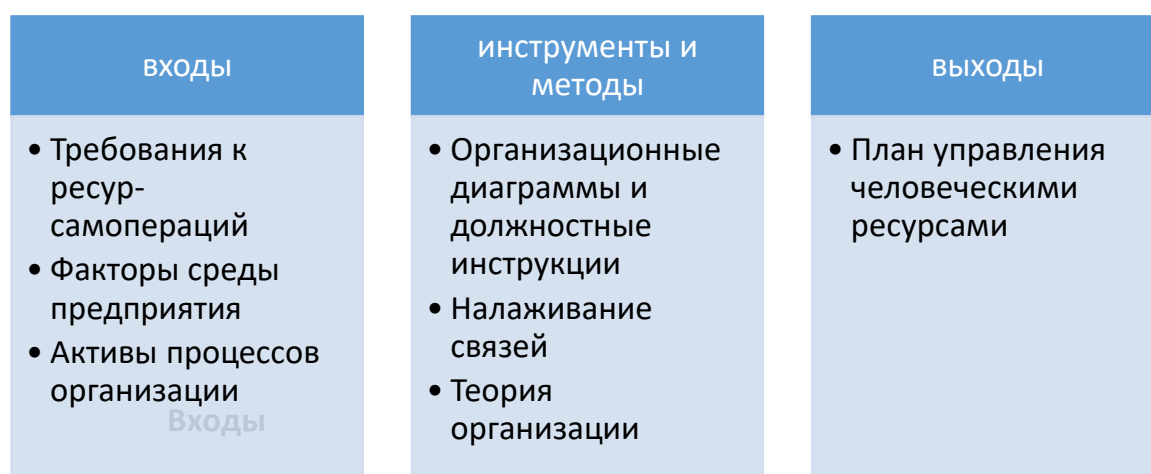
входы

• Требования к ресур-самопераций
• Факторы среды предприятия
• Активы процессов организации

Входы

инструменты и методы

• Организационные диаграммы и должностные инструкции
• Налаживание связей
• Теория организации

выходы

• План управления человеческими ресурсами